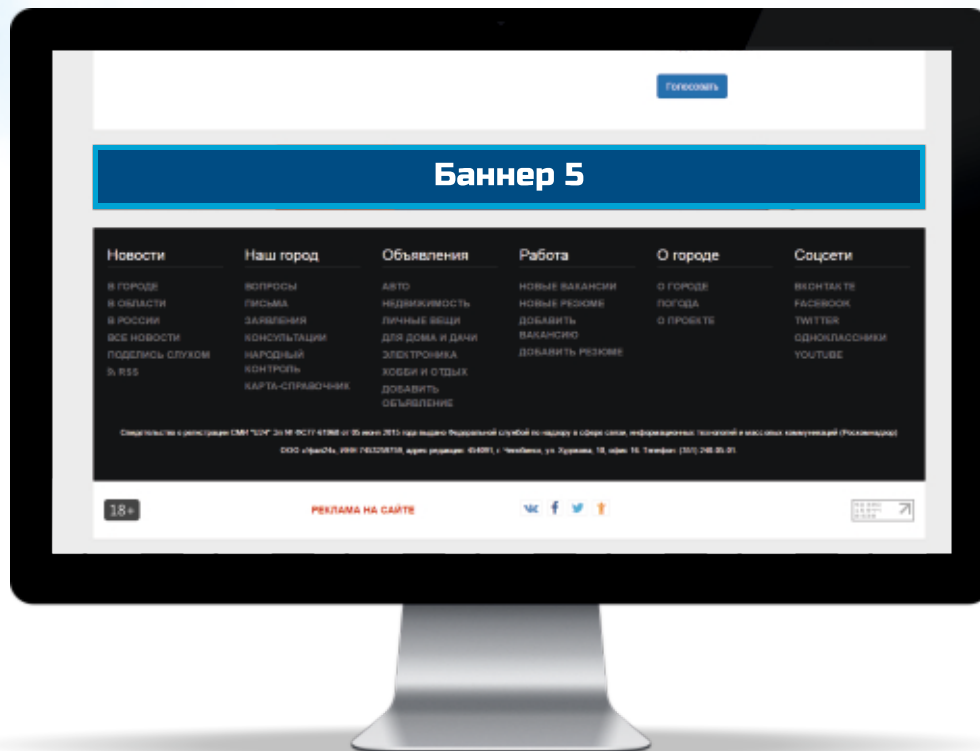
Голосовать

Баннер 5

Новости
В ГОРОДЕ
В ОБЛАСТИ
В РОССИИ
ВСЕ НОВОСТИ
ПОДЕЛИСЬ СЛУХОМ
RSS

Наш город
ВОПРОСЫ
ПИСЬМА
ЗАЯВЛЕНИЯ
КОНСУЛЬТАЦИИ
НАРОДНЫЙ КОНТРОЛЬ
КАРТА-СПРАВОЧНИК

Объявления
АВТО
НЕДВИЖИМОСТЬ
ЛИЧНЫЕ ВЕЩИ
ДЛЯ ДОМА И ДАЧИ
ЭЛЕКТРОНИКА
ХОББИ И ОТДЫХ
ДОБАВИТЬ ОБЪЯВЛЕНИЕ

Работа
НОВЫЕ ВАКАНСИИ
НОВЫЕ РЕЗЮМЕ
ДОБАВИТЬ ВАКАНСИЮ
ДОБАВИТЬ РЕЗЮМЕ

О городе
О ГОРОДЕ
ПОГОДА
О ПРОЕКТЕ

Соцсети
ВКОНТАКТЕ
FACEBOOK
TWITTER
ОДНОКЛАССНИКИ
YOUTUBE

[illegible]

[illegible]

18+

РЕКЛАМА НА САЙТЕ